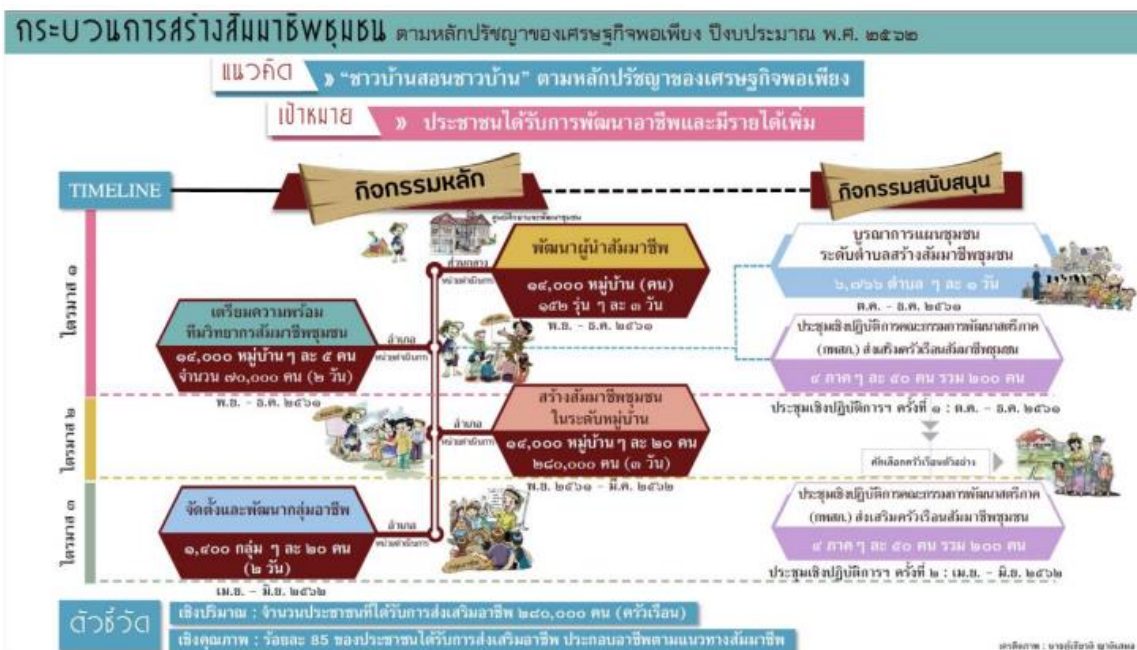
กระบวนการสร้างสัมมาชีพชุมชน ตามหลักปรัชญาของเศรษฐกิจพอเพียง ปีงบประมาณ พ.ศ. ๒๕๖๒

แนวคิด » "ชาวบ้านสอนชาวบ้าน" ตามหลักปรัชญาของเศรษฐกิจพอเพียง

เป้าหมาย » ประชาชนได้รับการพัฒนาอาชีพและมีรายได้เพิ่ม

TIMELINE

กิจกรรมหลัก

กิจกรรมสนับสนุน

ไตรมาส ๑

ไตรมาส ๒

ไตรมาส ๓

ศูนย์ศึกษาและพัฒนาชุมชน

ส่วนกลาง

หน่วยดำเนินการ

พัฒนาผู้นำสัมมาชีพ

๑๔,๐๐๐ หมู่บ้าน (คน) ๑๕๒ รุ่น ๆ ละ ๓ วัน

พ.ย. - ธ.ค. ๒๕๖๑

เตรียมความพร้อม ทีมวิทยากรสัมมาชีพชุมชน

๑๔,๐๐๐ หมู่บ้าน ๆ ละ ๕ คน จำนวน ๗๐,๐๐๐ คน (๒ วัน)

อำเภอ

หน่วยดำเนินการ

พ.ย. - ธ.ค. ๒๕๖๑

สร้างสัมมาชีพชุมชน ในระดับหมู่บ้าน

๑๔,๐๐๐ หมู่บ้าน ๆ ละ ๒๐ คน ๒๘๐,๐๐๐ คน (๓ วัน)

อำเภอ

หน่วยดำเนินการ

พ.ย. ๒๕๖๑ - มี.ค. ๒๕๖๒

จัดตั้งและพัฒนากลุ่มอาชีพ

๑,๔๐๐ กลุ่ม ๆ ละ ๒๐ คน (๒ วัน)

อำเภอ

หน่วยดำเนินการ

เม.ย. - มิ.ย. ๒๕๖๒

บูรณาการแผนชุมชน ระดับตำบลสร้างสัมมาชีพชุมชน

๖,๗๖๖ ตำบล ๆ ละ ๑ วัน

ต.ค. - ธ.ค. ๒๕๖๑

ประชุมเชิงปฏิบัติการคณะกรรมการพัฒนาสตรีภาค (กพสภ.) ส่งเสริมครัวเรือนสัมมาชีพชุมชน

๔ ภาค ๆ ละ ๕๐ คน รวม ๒๐๐ คน

ประชุมเชิงปฏิบัติการฯ ครั้งที่ ๑ : ต.ค. - ธ.ค. ๒๕๖๑

คัดเลือกครัวเรือนตัวอย่าง

ประชุมเชิงปฏิบัติการคณะกรรมการพัฒนาสตรีภาค (กพสภ.) ส่งเสริมครัวเรือนสัมมาชีพชุมชน

๔ ภาค ๆ ละ ๕๐ คน รวม ๒๐๐ คน

ประชุมเชิงปฏิบัติการฯ ครั้งที่ ๒ : เม.ย. - มิ.ย. ๒๕๖๒

ตัวชี้วัด

เชิงปริมาณ : จำนวนประชาชนที่ได้รับการส่งเสริมอาชีพ ๒๘๐,๐๐๐ คน (ครัวเรือน)

เชิงคุณภาพ : ร้อยละ 85 ของประชาชนได้รับการส่งเสริมอาชีพ ประกอบอาชีพตามแนวทางสัมมาชีพ

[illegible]